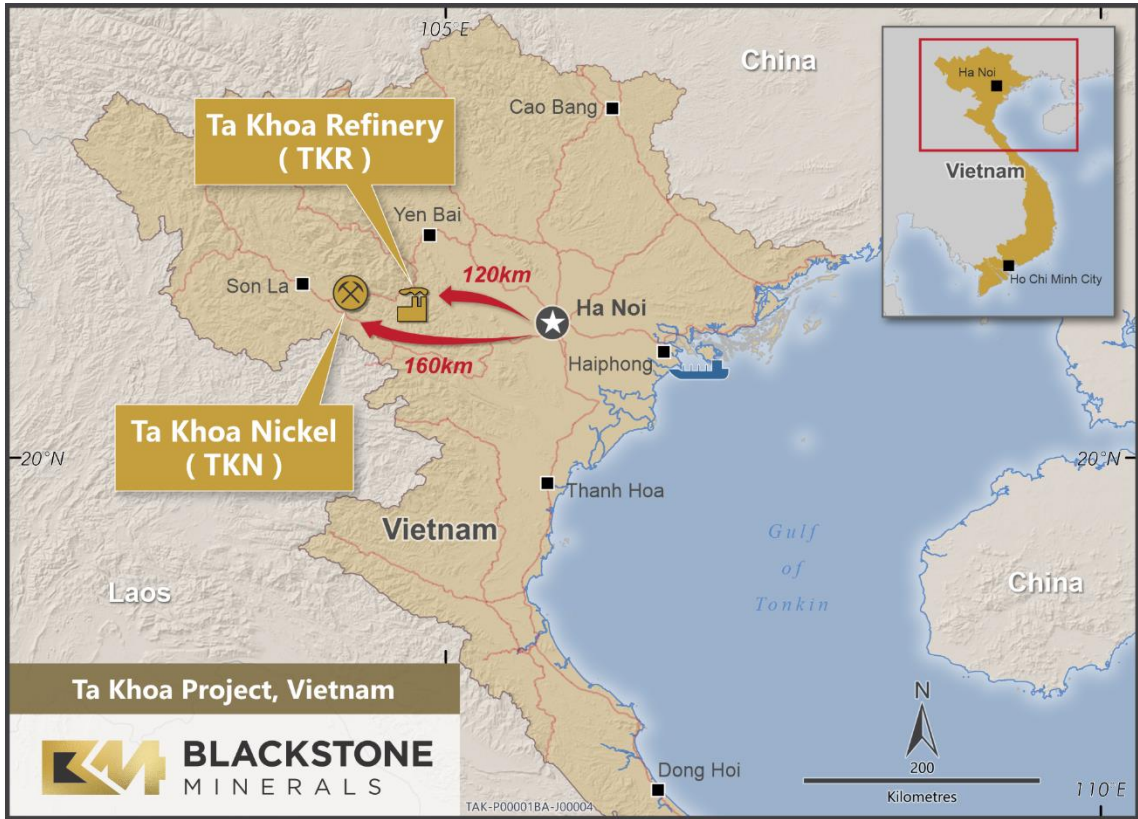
105°E

China

Ha Noi

Vietnam

Ho Chi Minh City

Cao Bang

Ta Khoa Refinery
( TKR )

Yen Bai

120km

Son La

Ha Noi

160km

Haiphong

Ta Khoa Nickel
( TKN )

20°N

20°N

Thanh Hoa

Vietnam

Gulf
of
Tonkin

Laos

China

Ta Khoa Project, Vietnam

BLACKSTONE
MINERALS

N

200

Dong Hoi

Kilometres

110°E

TAK-P00001BA-J00004